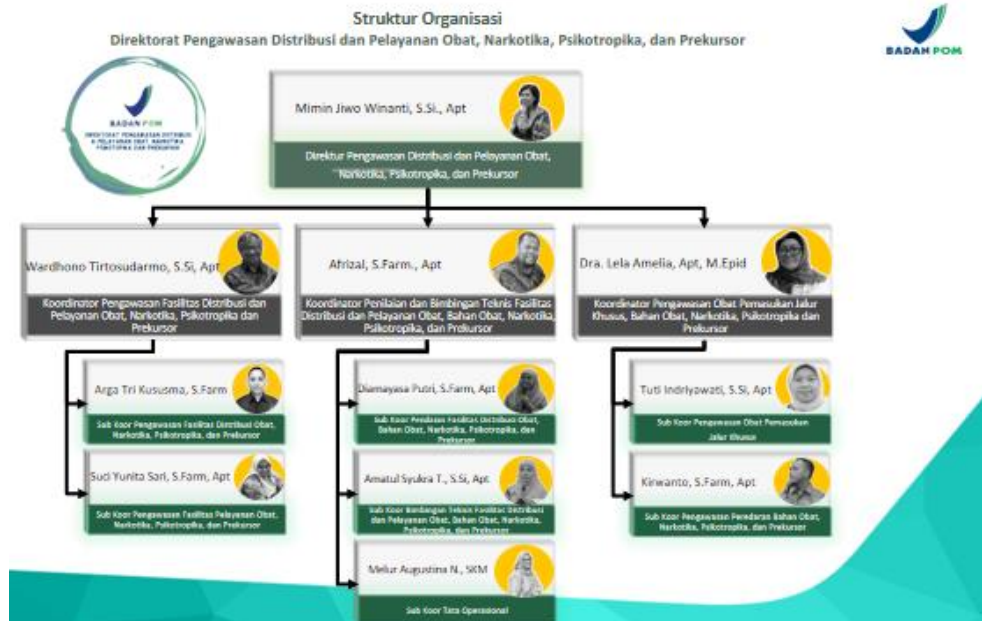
Struktur Organisasi
Direktorat Pengawasan Distribusi dan Pelayanan Obat, Narkotika, Psikotropika, dan Prekursor

BADAN POM

BADAN POM
DIREKTORAT PENGAWASAN DISTRIBUSI & PELAYANAN OBAT, NARKOTIKA, PSIKOTROPIKA DAN PREKURSOR

Mimin Jiwo Winanti, S.Si., Apt
Direktur Pengawasan Distribusi dan Pelayanan Obat, Narkotika, Psikotropika, dan Prekursor

Wardhono Tirtosudarmo, S.Si, Apt
Koordinator Pengawasan Fasilitas Distribusi dan Pelayanan Obat, Narkotika, Psikotropika dan Prekursor

Afrizal, S.Farm., Apt
Koordinator Penilaian dan Bimbingan Teknis Fasilitas Distribusi dan Pelayanan Obat, Bahan Obat, Narkotika, Psikotropika, dan Prekursor

Dra. Lela Amelia, Apt, M.Epid
Koordinator Pengawasan Obat Pemasukan Jalur Khusus, Bahan Obat, Narkotika, Psikotropika dan Prekursor

Arga Tri Kusuma, S.Farm
Sub Koor Pengawasan Fasilitas Distribusi Obat, Narkotika, Psikotropika, dan Prekursor

Suci Yunita Sari, S.Farm, Apt
Sub Koor Pengawasan Fasilitas Pelayanan Obat, Narkotika, Psikotropika, dan Prekursor

Diamayasa Putri, S.Farm, Apt
Sub Koor Peredaran Fasilitas Distribusi Obat, Bahan Obat, Narkotika, Psikotropika, dan Prekursor

Amatul Syukra T., S.Si, Apt
Sub Koor Bimbingan Teknis Fasilitas Distribusi dan Pelayanan Obat, Bahan Obat, Narkotika, Psikotropika, dan Prekursor

Melur Augustina N., SKM
Sub Koor Tata Operasional

Tuti Indriyawati, S.Si, Apt
Sub Koor Pengawasan Obat Pemasukan Jalur Khusus

Kirwanto, S.Farm, Apt
Sub Koor Pengawasan Peredaran Bahan Obat, Narkotika, Psikotropika, dan Prekursor